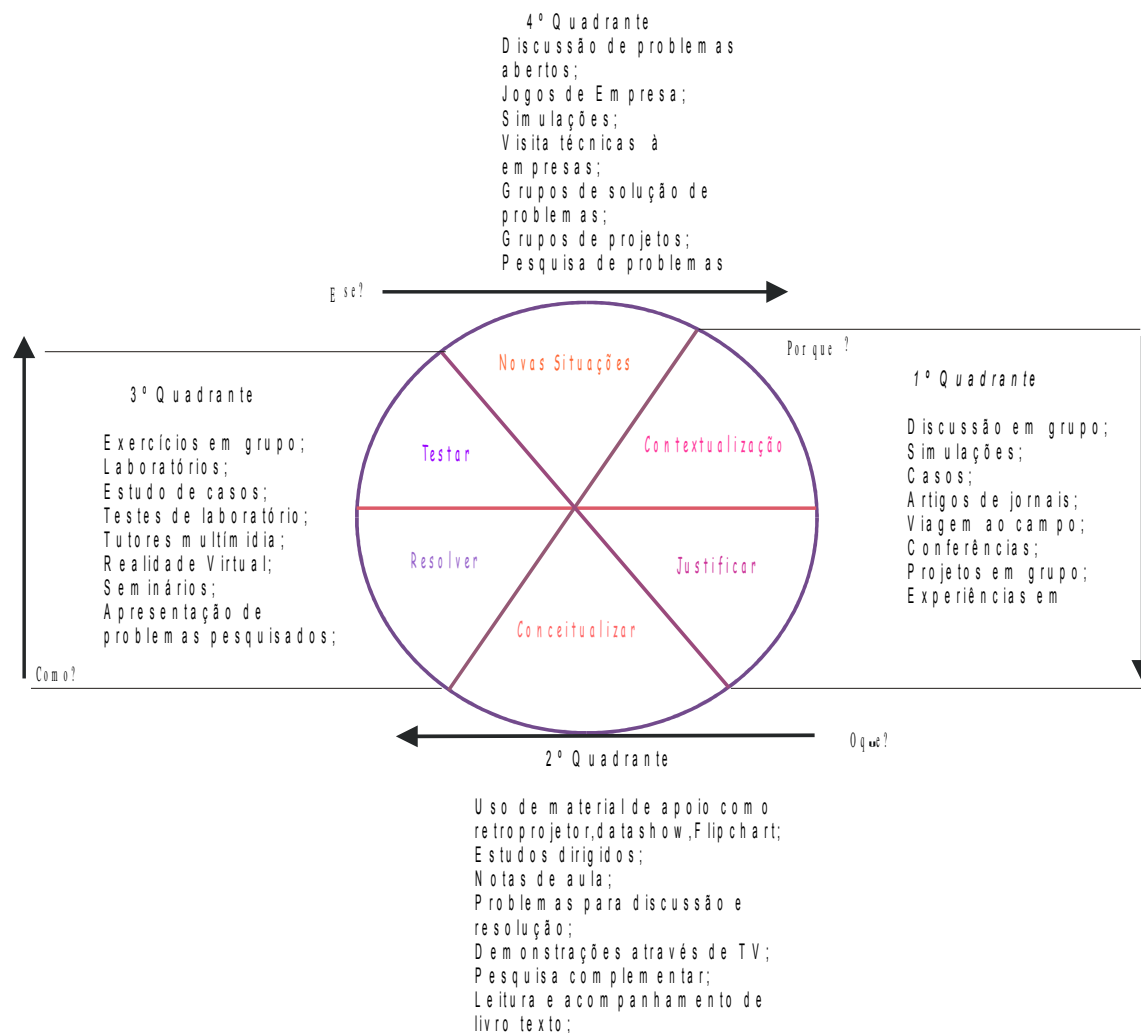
4º Quadrante
Discussão de problemas abertos;
Jogos de Empresa;
Simulações;
Visita técnicas à empresas;
Grupos de solução de problemas;
Grupos de projetos;
Pesquisa de problemas

E se?

Porque ?

1º Quadrante

Discussão em grupo;
Simulações;
Casos;
Artigos de jornais;
Viagem ao campo;
Conferências;
Projetos em grupo;
Experiências em

3º Quadrante

Exercícios em grupo;
Laboratórios;
Estudo de casos;
Testes de laboratório;
Tutores multímidia;
Realidade Virtual;
Seminários;
Apresentação de problemas pesquisados;

Novas Situações
Testar
Contextualização
Resolver
Justificar
Conceitualizar

Como?

O que?

2º Quadrante

Uso de material de apoio como retroprojetor,datashow,Flipchart;
Estudos dirigidos;
Notas de aula;
Problemas para discussão e resolução;
Demonstrações através de TV;
Pesquisa complementar;
Leitura e acompanhamento de livro texto;